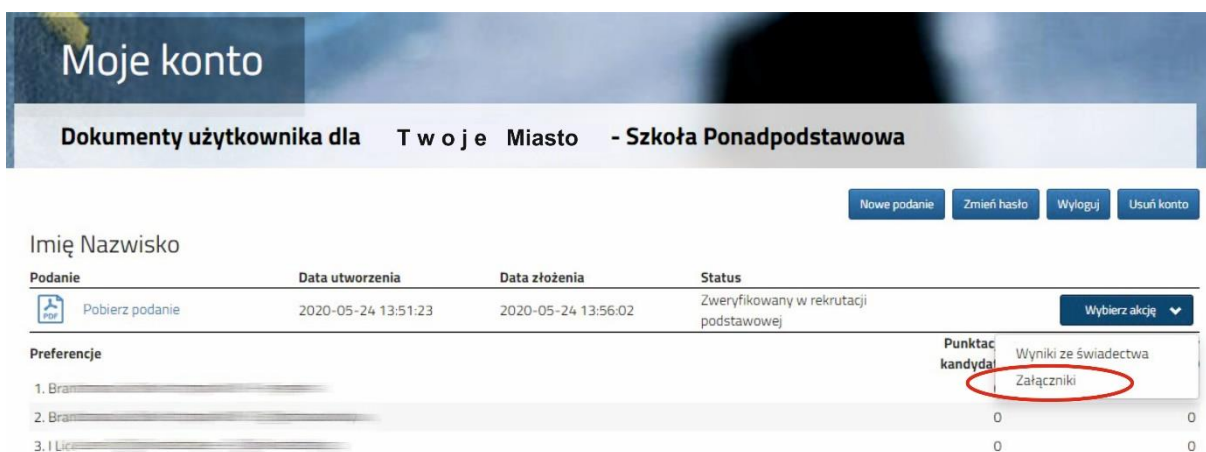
Moje konto

Dokumenty użytkownika dla T w o j e Miasto - Szkoła Ponadpodstawowa

Nowe podanie Zmień hasło Wyloguj Usuń konto

Imię Nazwisko

| Podanie | Data utworzenia | Data złożenia | Status | |
|---|---|---|---|---|
| Pobierz podanie | 2020-05-24 13:51:23 | 2020-05-24 13:56:02 | Zweryfikowany w rekrutacji podstawowej | Wybierz akcję |

| Preferencje | Punktac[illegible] kandyda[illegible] | |
|---|---|---|
| 1. Bran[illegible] | | |
| 2. Bran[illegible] | 0 | 0 |
| 3. I Lic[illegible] | 0 | 0 |

Wyniki ze świadectwa
Załączniki